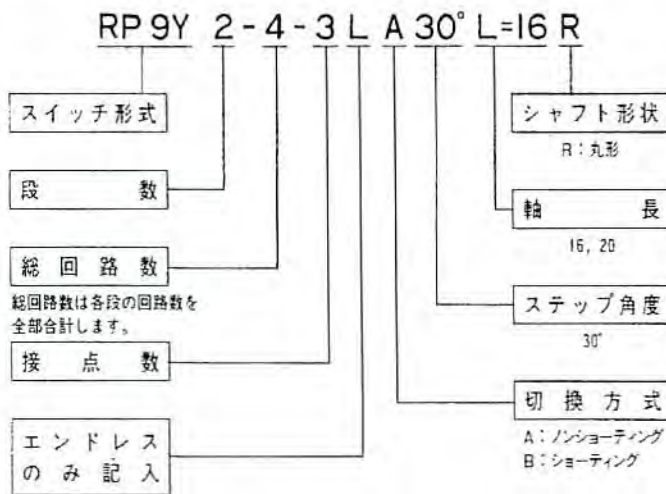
RP 9Y 2 - 4 - 3 L A 30° L=16 R

スイッチ形式

段 数

総 回 路 数

総回路数は各段の回路数を全部合計します。

接 点 数

エンドレスのみ記入

シャフト形状

R：丸形

軸 長

16, 20

ステップ角度

30°

切 換 方 式

A：ノンショーティング
B：ショーティング